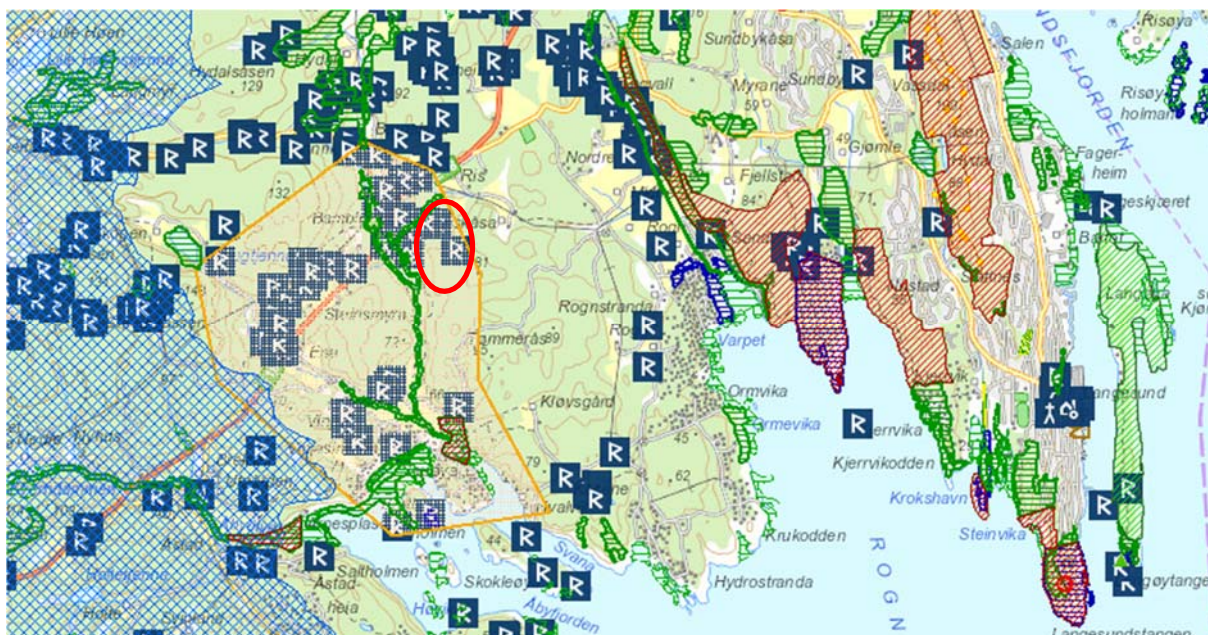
Risøya
Sundbykåsa
Salen
Hydalsåsen
129
Myrane
Sundby
Vassbot
Risøya holmane
92
49
Gjømle
Nordre
Fagerheim
Fjellstad
71
132
Ris
Bamble
Steinsmyra
73
Rognstranda
Varpet
Stathelle
Ormvika
Kløvsgård
Ormevika
Kjerrvika
Kjerrvikodden
45
62
79
Krokshavn
Steinvika
Langesund
Krukodden
Saltholmen
44
Skokleøya
Svana
Åbyfjorden
Hydrostranda
ROGN
Åstad
heia
Langesundstangen
Langøytangen
Langøya